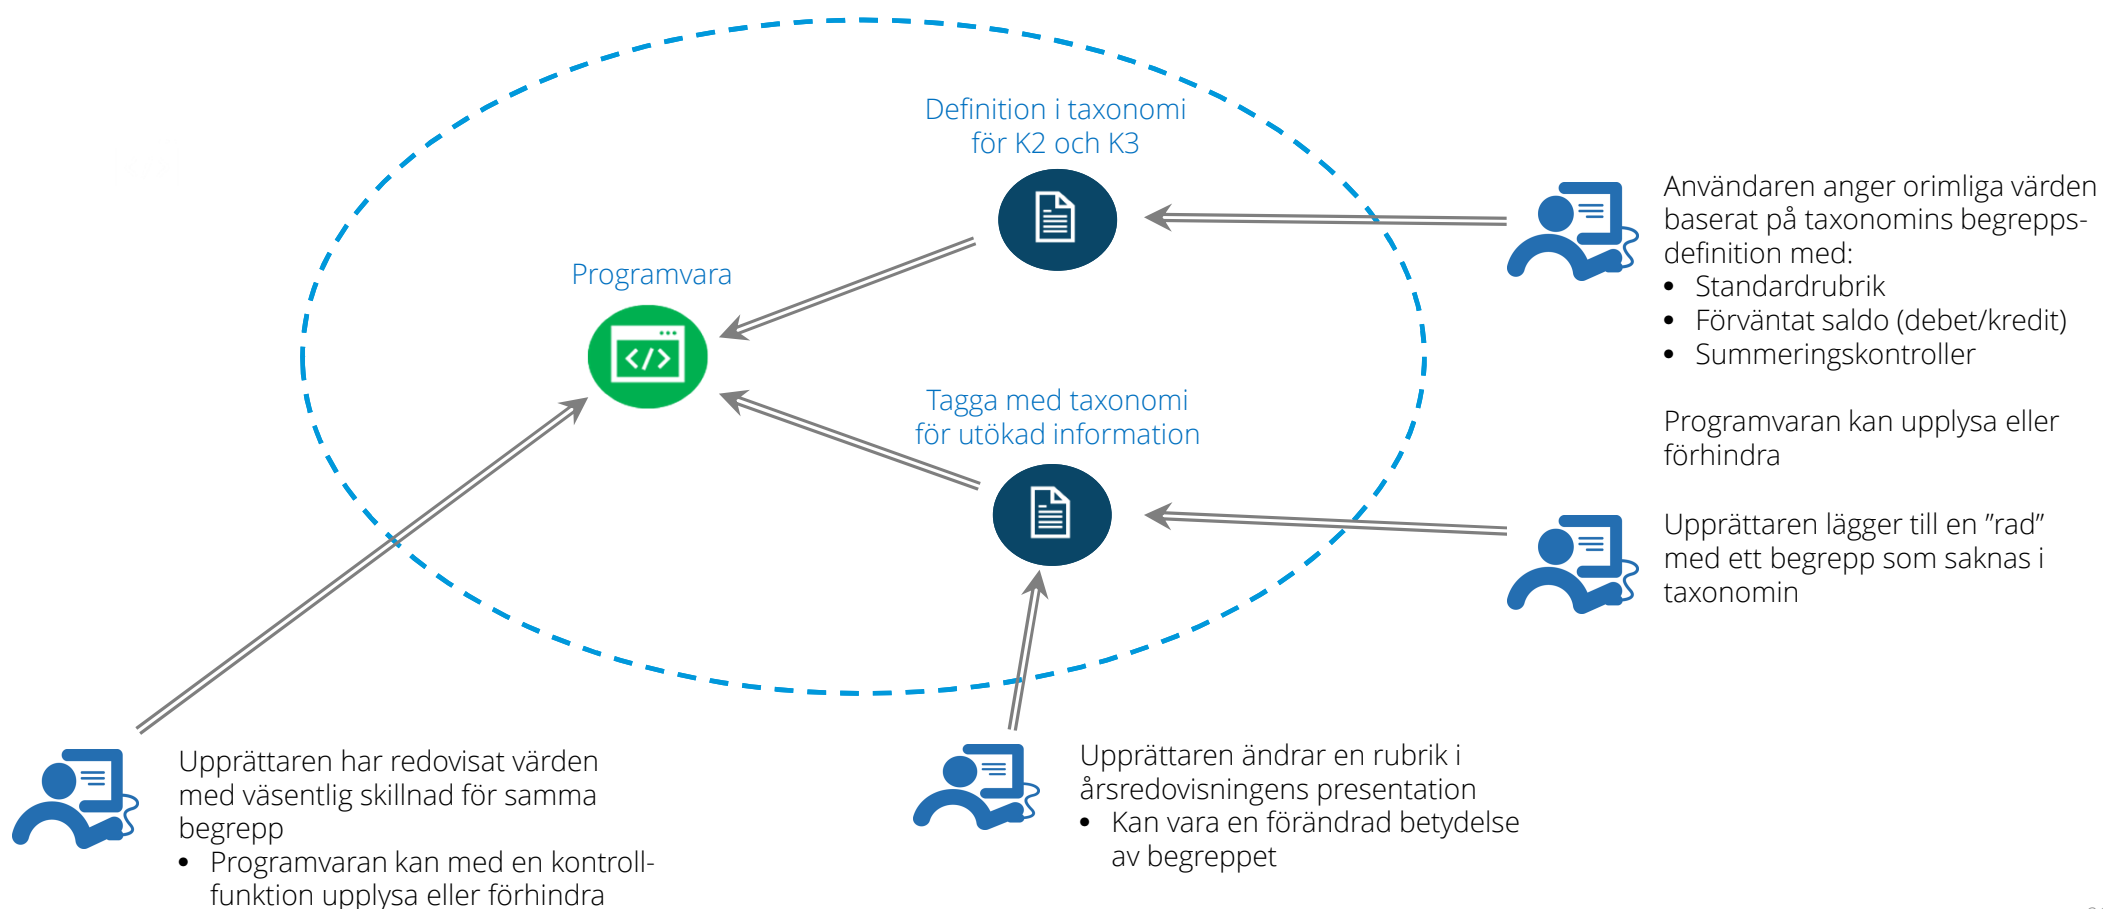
Definition i taxonomi för K2 och K3

Programvara

Tagga med taxonomi för utökad information

Användaren anger orimliga värden baserat på taxonomins begreppsdefinition med:
- Standardrubrik
- Förväntat saldo (debet/kredit)
- Summeringskontroller

Programvaran kan upplysa eller förhindra

Upprättaren lägger till en ”rad” med ett begrepp som saknas i taxonomin

Upprättaren har redovisat värden med väsentlig skillnad för samma begrepp
- Programvaran kan med en kontrollfunktion upplysa eller förhindra

Upprättaren ändrar en rubrik i årsredovisningens presentation
- Kan vara en förändrad betydelse av begreppet